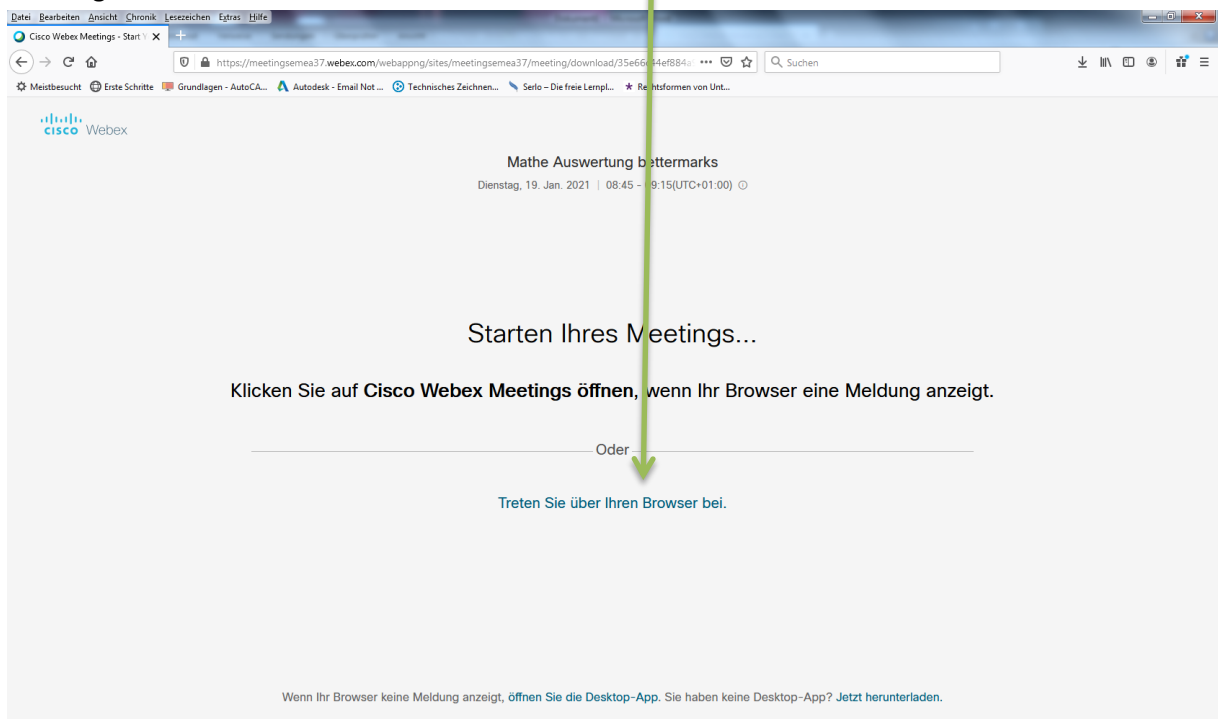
Datei Bearbeiten Ansicht Chronik Lesezeichen Extras Hilfe

Cisco Webex Meetings - Start

https://meetingsemea37.webex.com/webappng/sites/meetingsemea37/meeting/download/35e66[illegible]4ef884a ••• Suchen

Meistbesucht Erste Schritte Grundlagen - AutoCA... Autodesk - Email Not ... Technisches Zeichnen... Serlo – Die freie Lernpl... Re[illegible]tsformen von Unt...

cisco Webex

Mathe Auswertung b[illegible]ttermarks

Dienstag, 19. Jan. 2021 | 08:45 - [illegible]9:15(UTC+01:00)

Starten Ihres M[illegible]eetings...

Klicken Sie auf **Cisco Webex Meetings öffnen**, wenn Ihr Browser eine Meldung anzeigt.

Oder

Treten Sie über Ihren Browser bei.

Wenn Ihr Browser keine Meldung anzeigt, öffnen Sie die Desktop-App. Sie haben keine Desktop-App? Jetzt herunterladen.